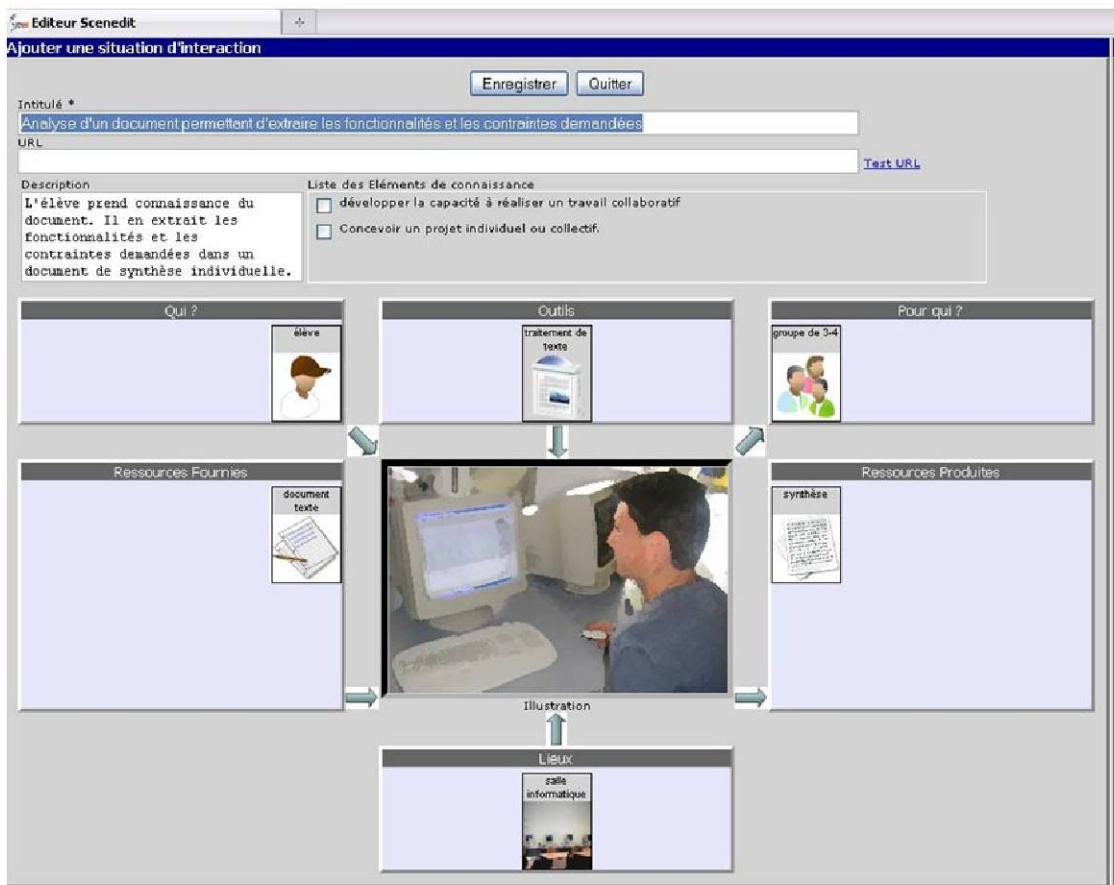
Editeur Scenedit

Ajouter une situation d'interaction

Enregistrer Quitter

Intitulé *

Analyse d'un document permettant d'extraire les fonctionnalités et les contraintes demandées

URL

Test URL

Description

L'élève prend connaissance du document. Il en extrait les fonctionnalités et les contraintes demandées dans un document de synthèse individuelle.

Liste des Eléments de connaissance

développer la capacité à réaliser un travail collaboratif

Concevoir un projet individuel ou collectif.

Qui ?

élève

Outils

traitement de texte

Pour qui ?

groupe de 3-4

Ressources Fournies

document texte

Ressources Produites

synthèse

Illustration

Lieux

salle informatique